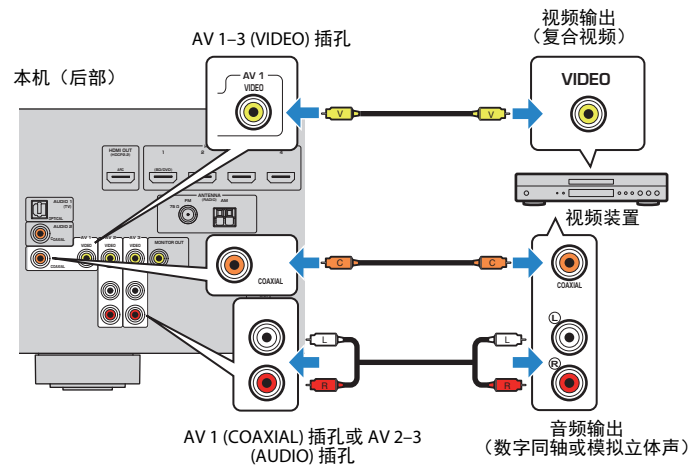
AV 1–3 (VIDEO) 插孔

视频输出
（复合视频）

本机（后部）

AV 1
VIDEO

V

V

VIDEO

HDMI OUT
ARC
BD/DVD
1
2
3
4
ANTENNA (RADIO)
FM
AM
AUDIO 1 (TV)
OPTICAL
AUDIO 2
COAXIAL
COAXIAL
AV 1
AV 2
AV 3
VIDEO
VIDEO
VIDEO
MONITOR OUT

视频装置

COAXIAL

C

C

COAXIAL

L

L

L

R

R

R

音频输出
（数字同轴或模拟立体声）

AV 1 (COAXIAL) 插孔或 AV 2–3 (AUDIO) 插孔